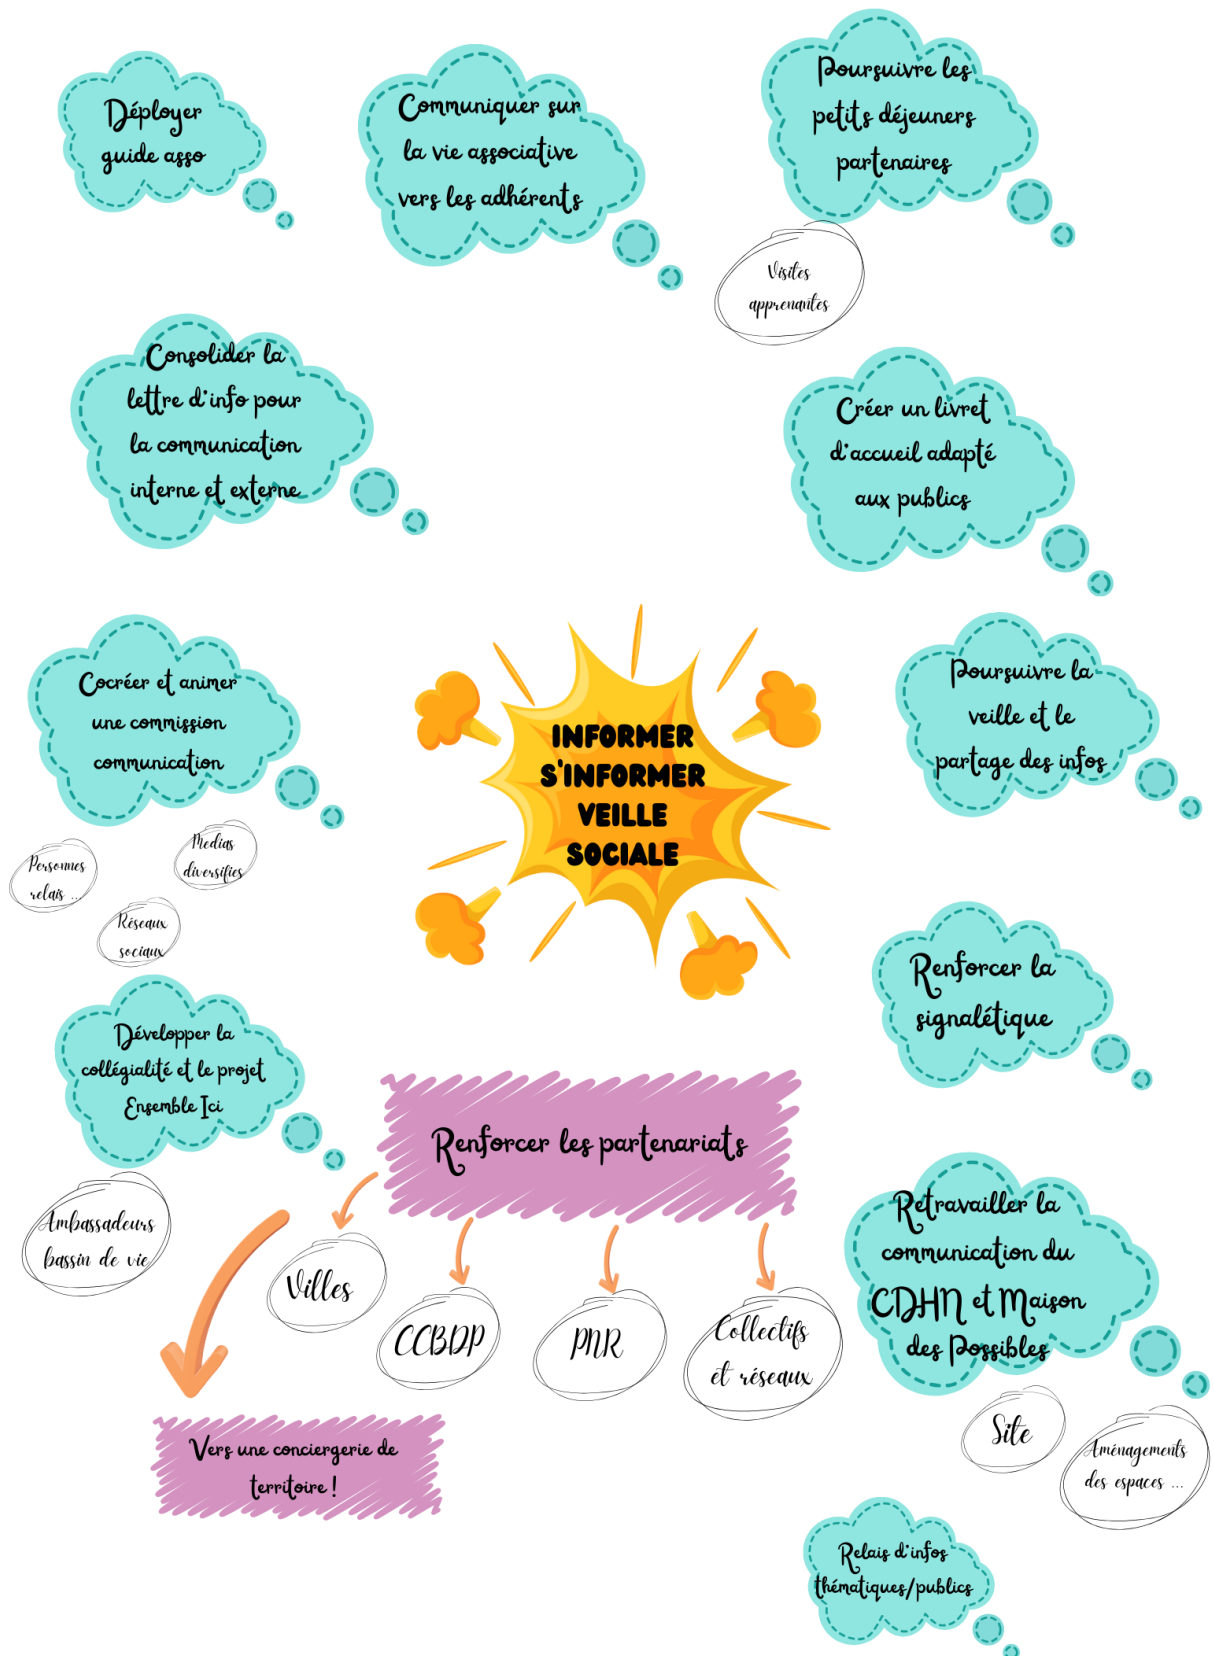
Déployer guide asso

Communiquer sur la vie associative vers les adhérents

Poursuivre les petits déjeuners partenaires

Visites apprenantes

Consolider la lettre d'info pour la communication interne et externe

Créer un livret d'accueil adapté aux publics

Cocréer et animer une commission communication

Personnes relais ...

Medias diversifiés

Réseaux sociaux

INFORMER S'INFORMER VEILLE SOCIALE

Poursuivre la veille et le partage des infos

Renforcer la signalétique

Développer la collégialité et le projet Ensemble Ici

Ambassadeurs bassin de vie

Renforcer les partenariats

Villes

CCBDP

PNR

Collectifs et réseaux

Vers une conciergerie de territoire !

Retravailler la communication du CDHN et Maison des Possibles

Site

Aménagements des espaces ...

Relais d'infos thématiques/publics